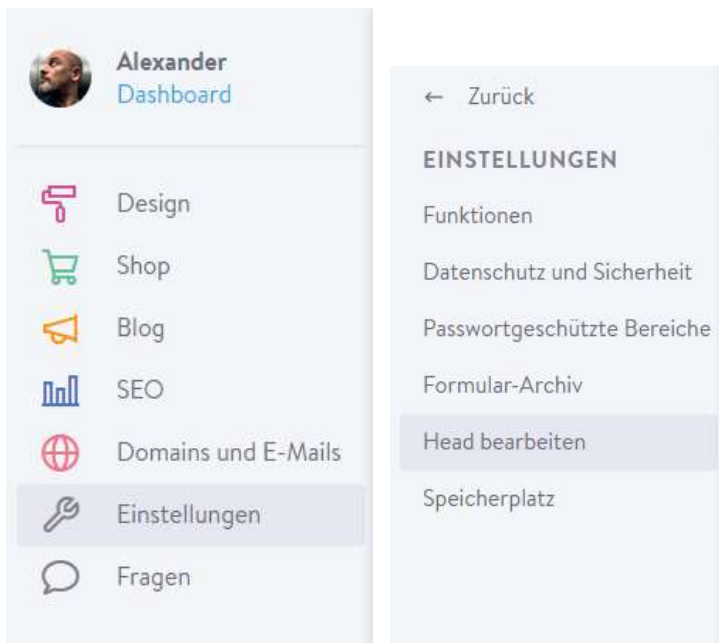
Alexander
Dashboard

Design
Shop
Blog
SEO
Domains und E-Mails
Einstellungen
Fragen

← Zurück
EINSTELLUNGEN
Funktionen
Datenschutz und Sicherheit
Passwortgeschützte Bereiche
Formular-Archiv
Head bearbeiten
Speicherplatz